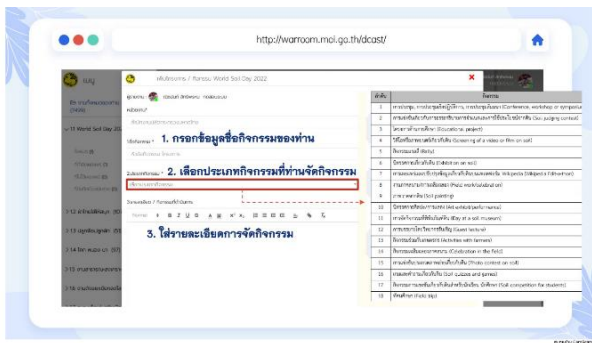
http://warroom.moi.go.th/dcast/

เพิ่มกิจกรรม / Form:, World Soil Day 2022

1. กรอกข้อมูลชื่อกิจกรรมของท่าน

2. เลือกประเภทกิจกรรมที่ท่านจัดกิจกรรม

3. ใส่รายละเอียดการจัดกิจกรรม

| ลำดับ | กิจกรรม |
|---|---|
| 1 | การประชุม, การประชุมเชิงปฏิบัติการ, การสัมมนา (Conference, workshop or symposium) |
| 2 | การแข่งขันประกวดการตัดสินดิน (Soil judging contest) |
| 3 | โครงการด้านการศึกษา (Educational project) |
| 4 | ได้ฉายภาพยนตร์หรือวิดีโอเกี่ยวกับดิน (Screening of a video or film on soil) |
| 5 | กิจกรรมการเดินชม (Rally) |
| 6 | โต้วาทีเกี่ยวกับดิน (Debate on soil) |
| 7 | การเพิ่มเนื้อหาใน Wikipedia (Wikipedia Edit-a-thon) |
| 8 | งานการประกวดภาพถ่าย (Photo walk/exhibition) |
| 9 | ภาพวาดดิน (Soil painting) |
| 10 | กิจกรรมการแสดง (Art exhibit/performance) |
| 11 | พิพิธภัณฑ์ดิน (Stay at a soil museum) |
| 12 | การบรรยายโดยวิทยากร (Guest lecture) |
| 13 | กิจกรรมกับเกษตรกร (Activities with farmers) |
| 14 | การเฉลิมฉลองภาคสนาม (Celebration in the field) |
| 15 | การประกวดภาพถ่ายเกี่ยวกับดิน (Photo contest on soil) |
| 16 | เกมและคำถามเกี่ยวกับดิน (Soil quizzes and games) |
| 17 | การแข่งขันสำหรับนักเรียน (Soil competition for students) |
| 18 | ทัศนศึกษา (Field trip) |